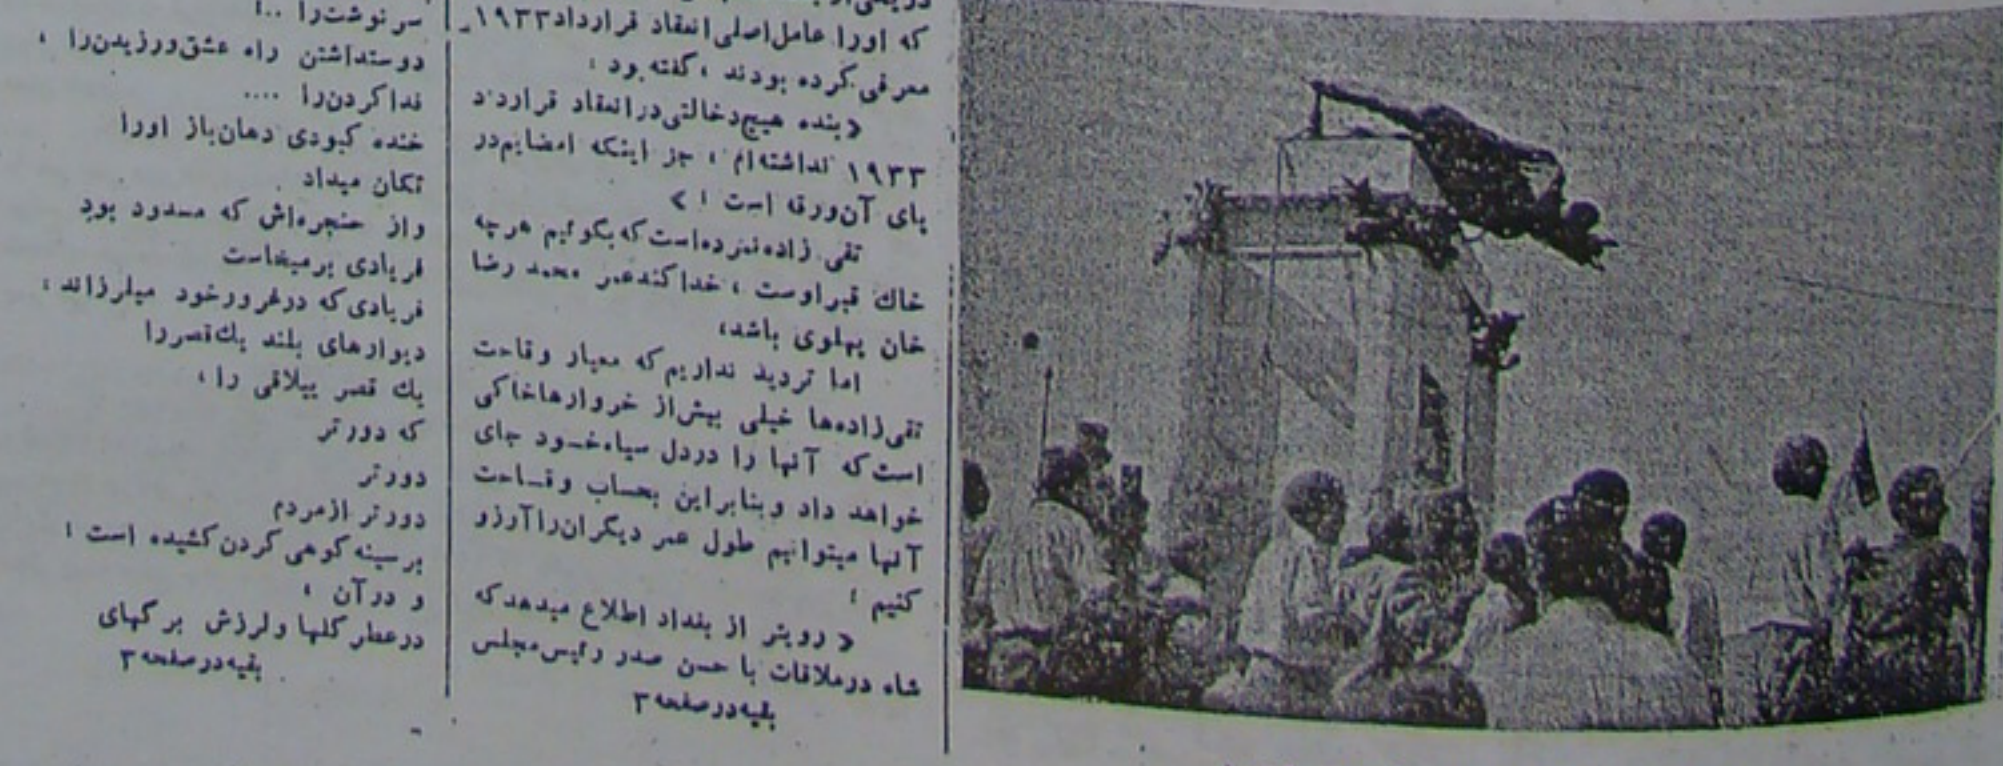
سرنوشت‌را ...
دوست‌داشتن راه عشق‌ورزیدن‌را ،
فداکردن‌را ....
خنده کبودی دهان‌باز اورا
تکان میداد
واز حنجره‌اش که مسدود بود
فریادی برمیخاست
فریادی که درخود وخود میلرزاند ،
دیوارهای بلند یك‌قصررا
یك قصر ییلاقی را ،
که دورتر
دورتر
دورتر ازمردم
برسینه‌کوهی گردن‌کشیده است ،
و درآن ،
درعطر گلها ولرزش برگهای
بقیه‌درصفحه۳

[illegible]
که اورا عامل‌اصلی‌انعقاد قرارداد۱۹۳۳
معرفی‌کرده بودند ، گفته‌بود :
« بنده هیچ‌دخالتی‌درانعقاد قرارداد
۱۹۳۳ نداشته‌ام ، جز اینکه امضایم‌در
پای آن‌ورقه است ! »
تقی زاده‌نمرده‌است‌که‌بگوئیم هرچه
خاك قبراوست ، خداکندعمر محمد رضا
خان پهلوی باشد،
اما تردید نداریم که معیار وقاحت
تقی‌زاده‌ها خیلی بیش‌از خروارهاخاکی
است‌که آنها را دردل سیاه‌خود جای
خواهد داد وبنابراین بحساب وقاحت
آنها میتوانیم طول عمر دیگران‌را آرزو
کنیم !
« رویتر از بغداد اطلاع میدهدکه
شاه درملاقات با حسن صدر رئیس‌مجلس
بقیه‌درصفحه۳